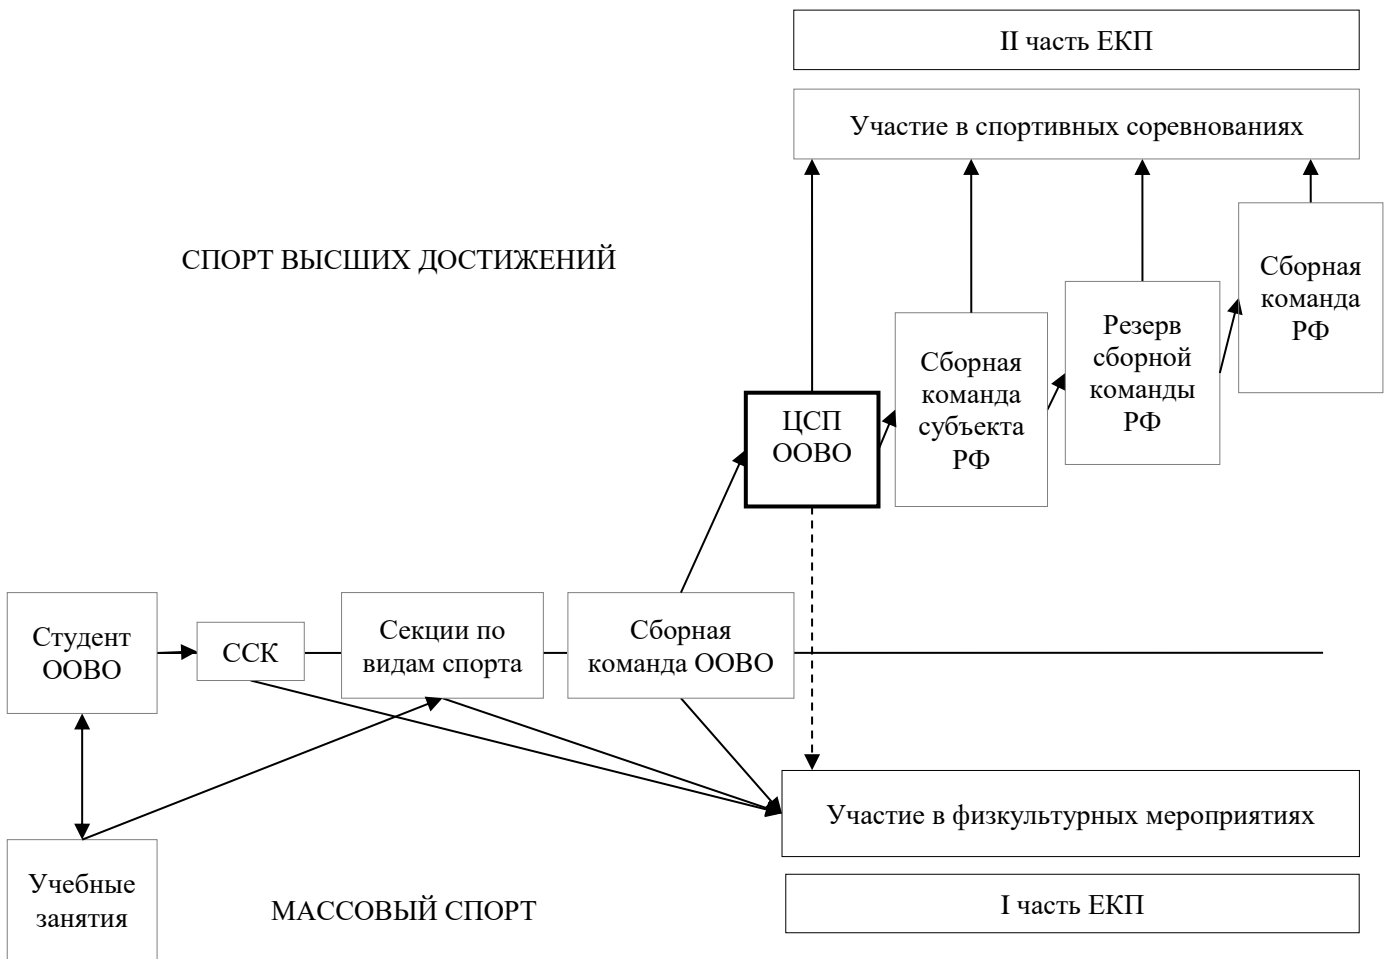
II часть ЕКП

Участие в спортивных соревнованиях

СПОРТ ВЫСШИХ ДОСТИЖЕНИЙ

Сборная команда РФ

Резерв сборной команды РФ

Сборная команда субъекта РФ

ЦСП ООВО

Студент ООВО

ССК

Секции по видам спорта

Сборная команда ООВО

Участие в физкультурных мероприятиях

Учебные занятия

МАССОВЫЙ СПОРТ

I часть ЕКП